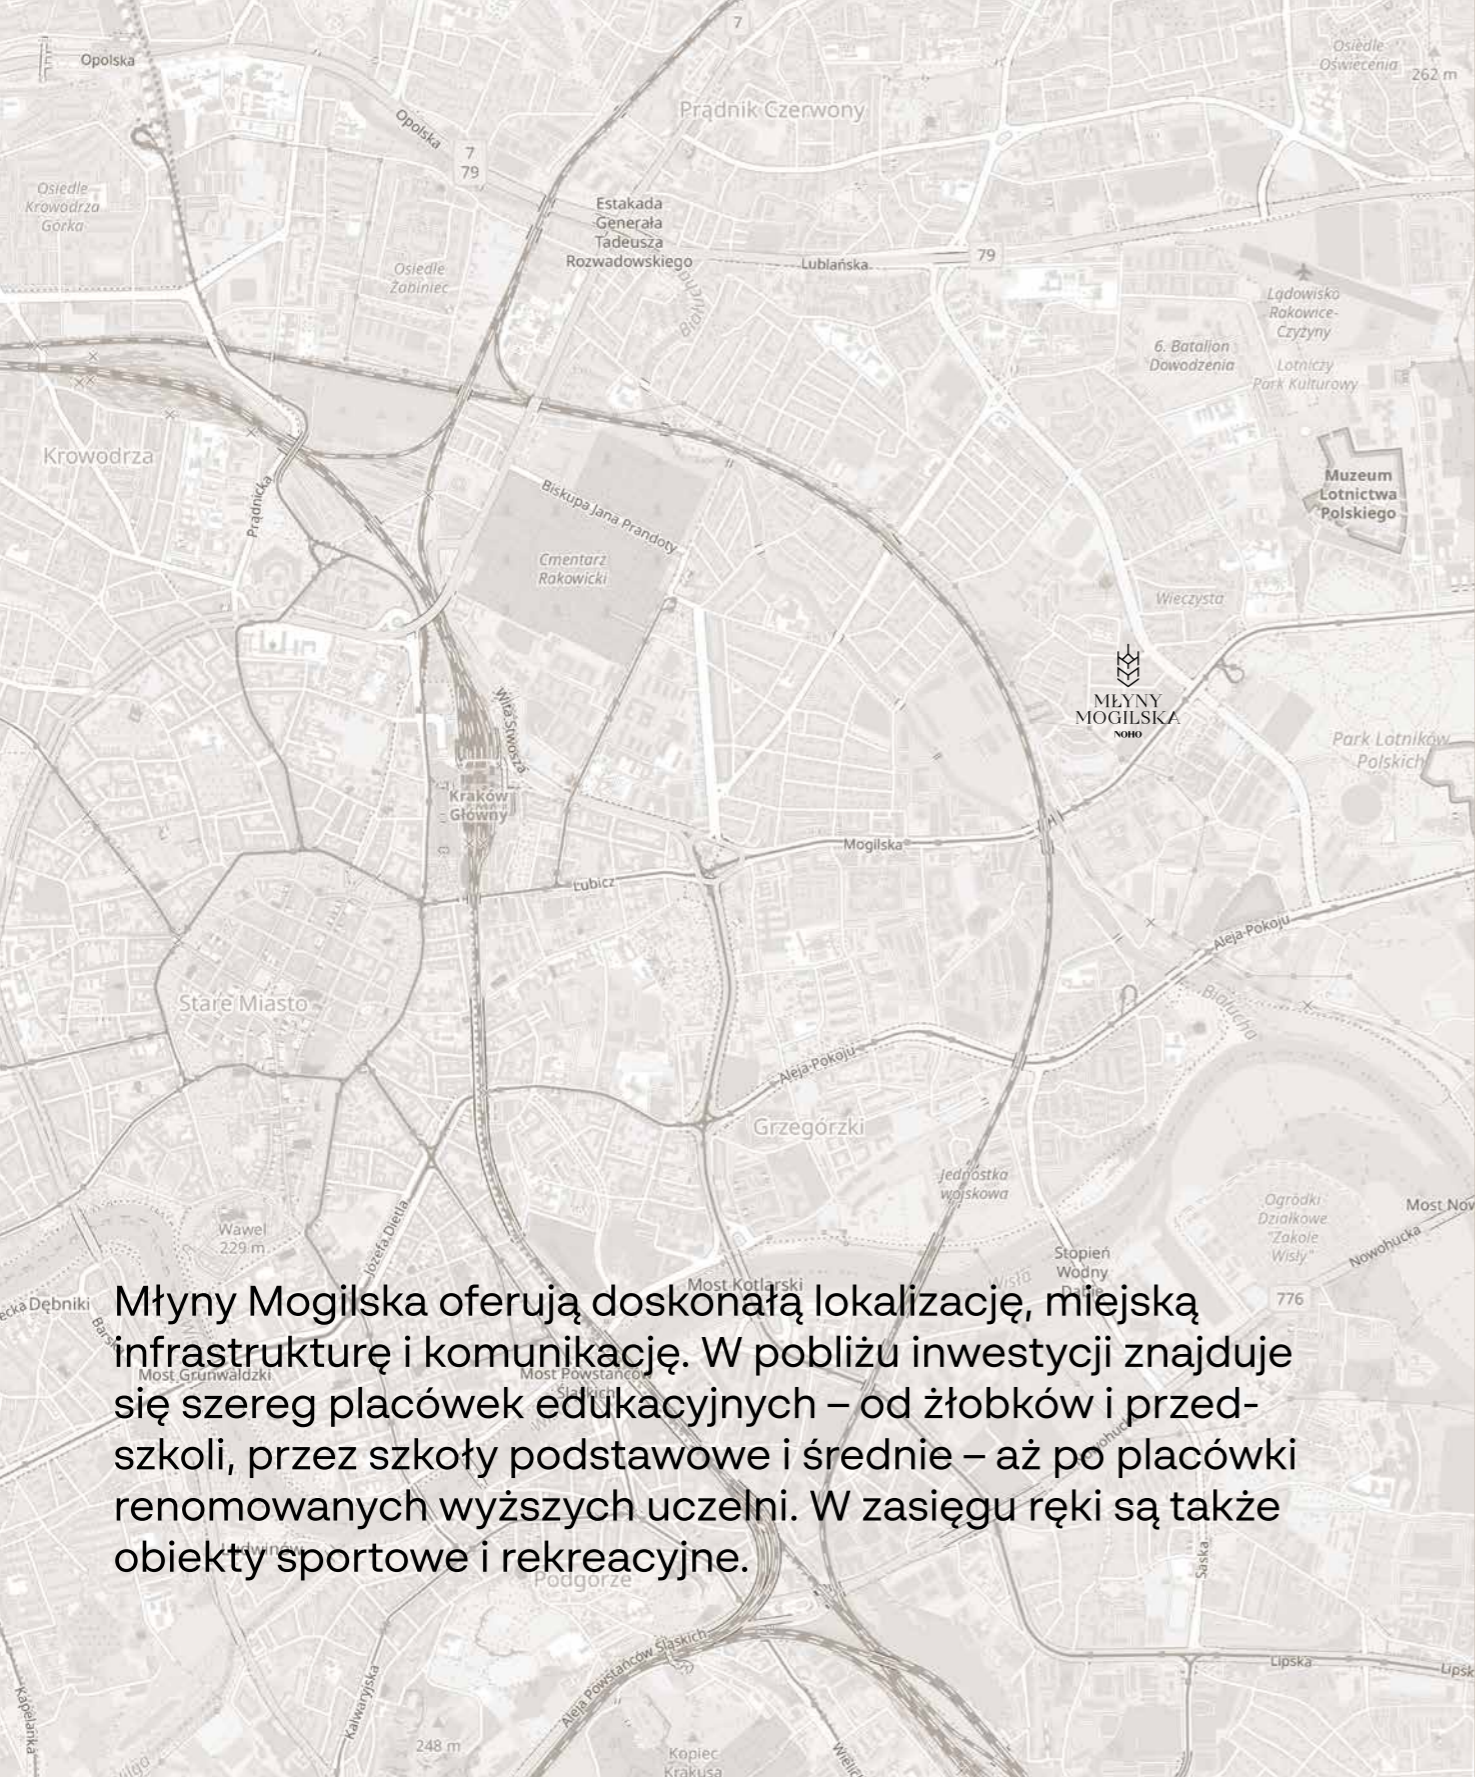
Opolska
7
Prądnik Czerwony
Osiedle Oświecenia
262 m
Opolska
7
79
Osiedle Krowodrza Górka
Estakada Generała Tadeusza Rozwadowskiego
Lublańska
79
Osiedle Żabiniec
Białucha
Lądowisko Rakowice-Czyżyny
6. Batalion Dowodzenia
Lotniczy Park Kulturowy
Krowodrza
Prądnicka
Biskupa Jana Prandoty
Muzeum Lotnictwa Polskiego
Cmentarz Rakowicki
Wieczysta
MŁYNY MOGILSKA
NOHO
Wita Stwosza
Park Lotników Polskich
Kraków Główny
Mogilska
Lubicz
Aleja Pokoju
Stare Miasto
Białucha
Aleja Pokoju
Grzegórzki
Jednostka wojskowa
Ogródki Działkowe "Zakole Wisły"
Most Nowohucki
Wawel 229 m
Józefa Dietla
Stopień Wodny Dąbie
Nowohucka
Most Kotlarski
Wisła
776
Dębniki
Most Grunwaldzki
Most Powstańców Śląskich

Młyny Mogilska oferują doskonałą lokalizację, miejską infrastrukturę i komunikację. W pobliżu inwestycji znajduje się szereg placówek edukacyjnych – od żłobków i przedszkoli, przez szkoły podstawowe i średnie – aż po placówki renomowanych wyższych uczelni. W zasięgu ręki są także obiekty sportowe i rekreacyjne.

Podgórze
Saska
Lipska
Lipska
Aleja Powstańców Śląskich
Kalwaryjska
Kapelanka
248 m
Kopiec Krakusa
Wielicka